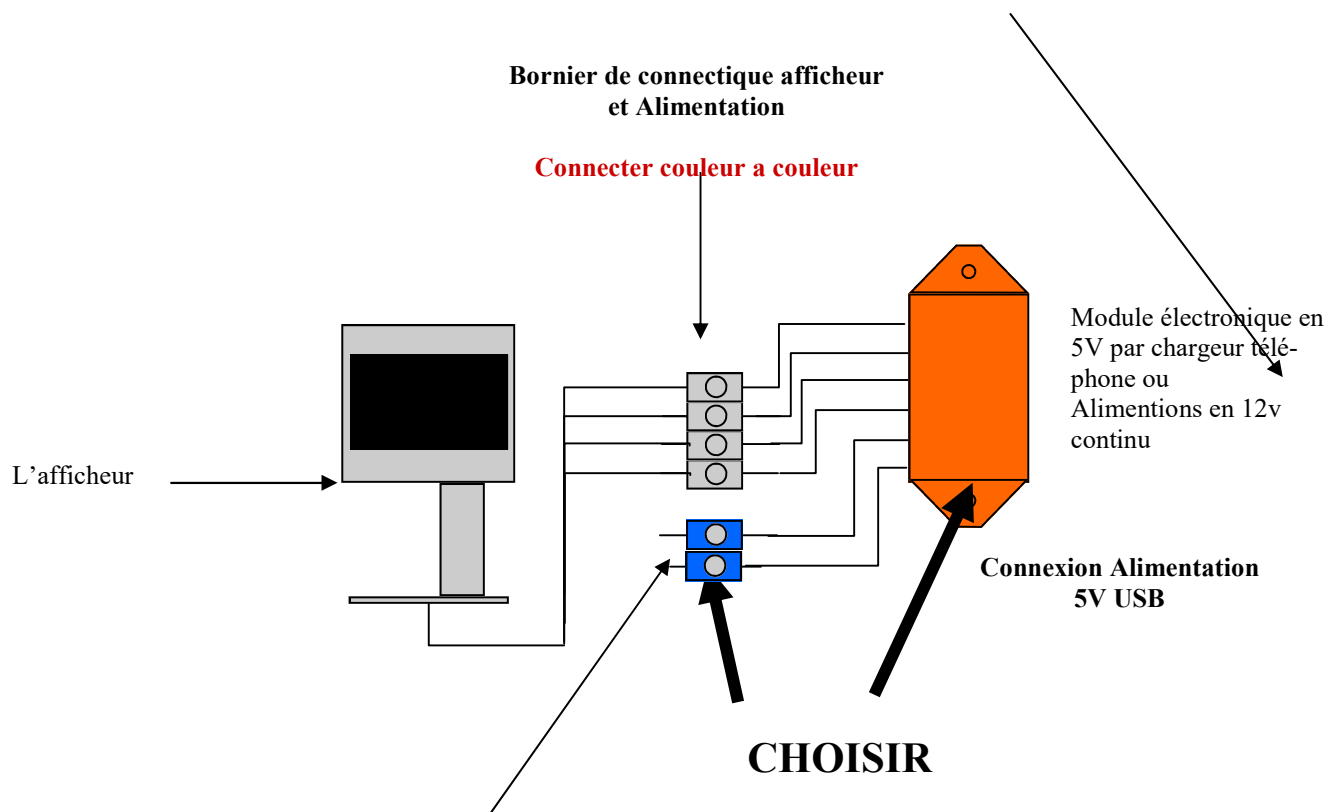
Bornier de connectique afficheur et Alimentation

Connecter couleur a couleur

Module électronique en 5V par chargeur téléphone ou Alimentions en 12v continu

L'afficheur

Connexion Alimentation 5V USB

CHOISIR